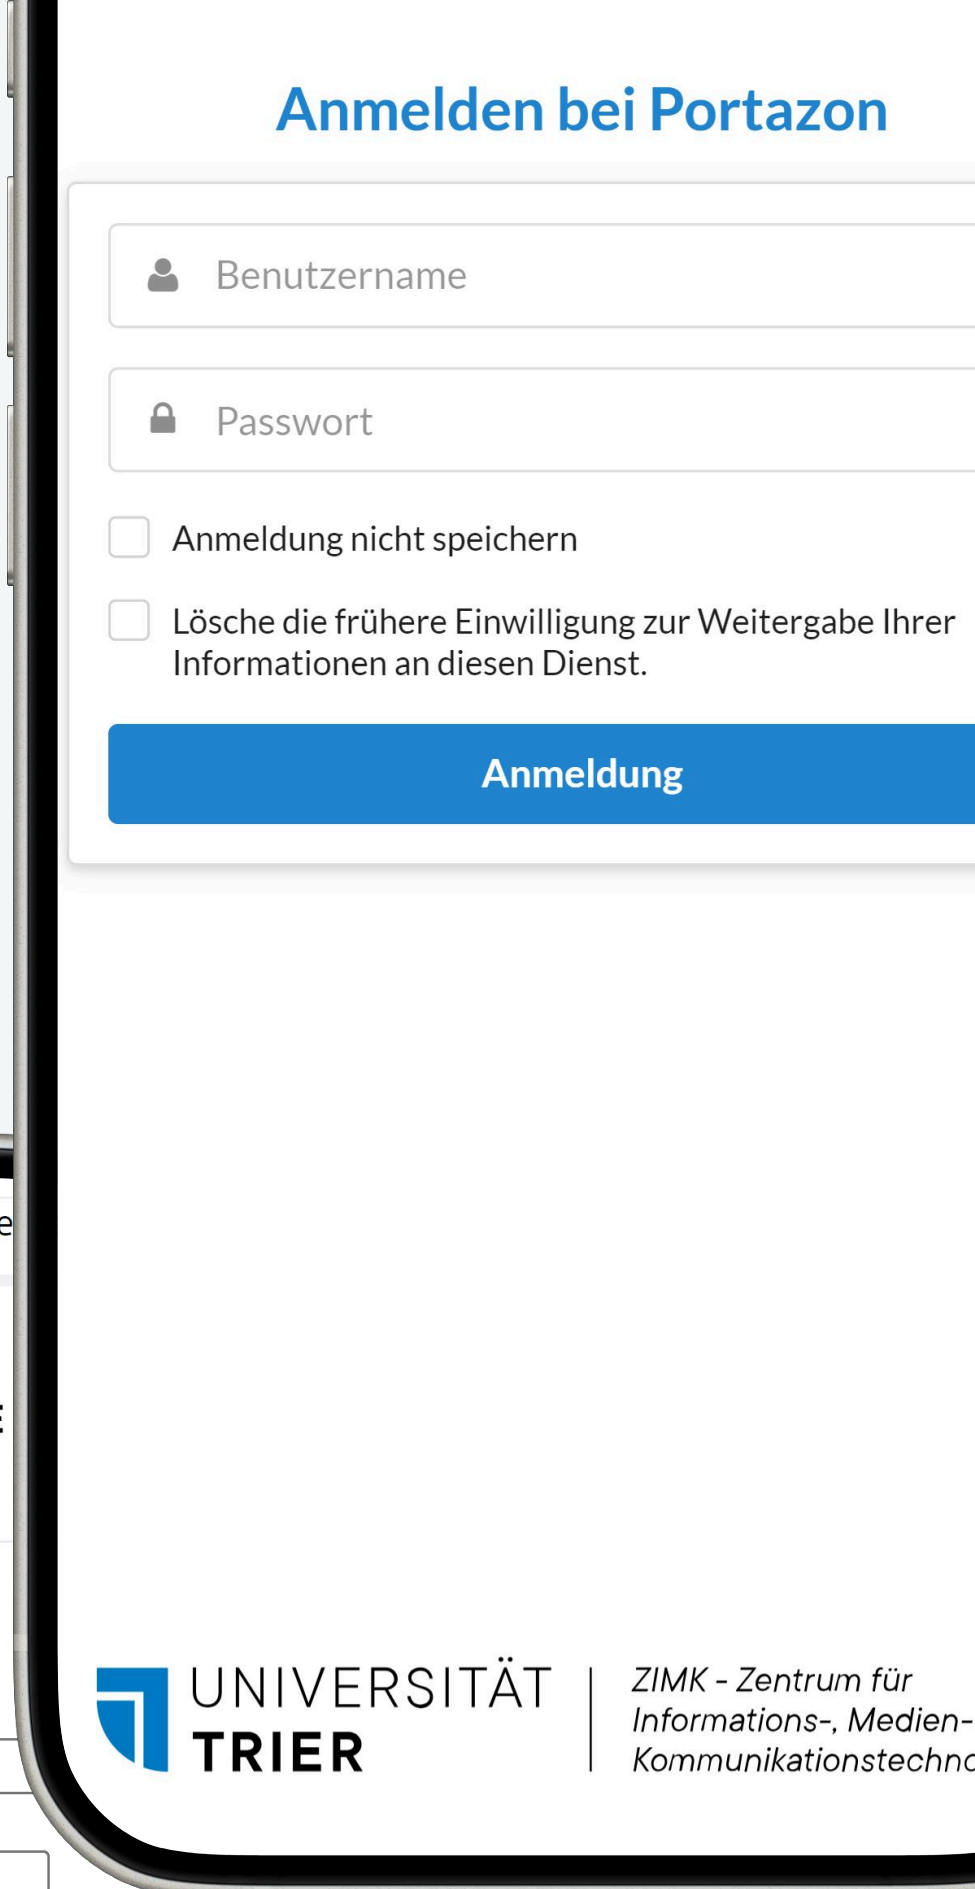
Anmelden bei Portazon

Benutzername

Passwort

Anmeldung nicht speichern

Lösche die frühere Einwilligung zur Weitergabe Ihrer Informationen an diesen Dienst.

Anmeldung

UNIVERSITÄT TRIER

ZIMK - Zentrum für Informations-, Medien- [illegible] Kommunikationstechn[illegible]